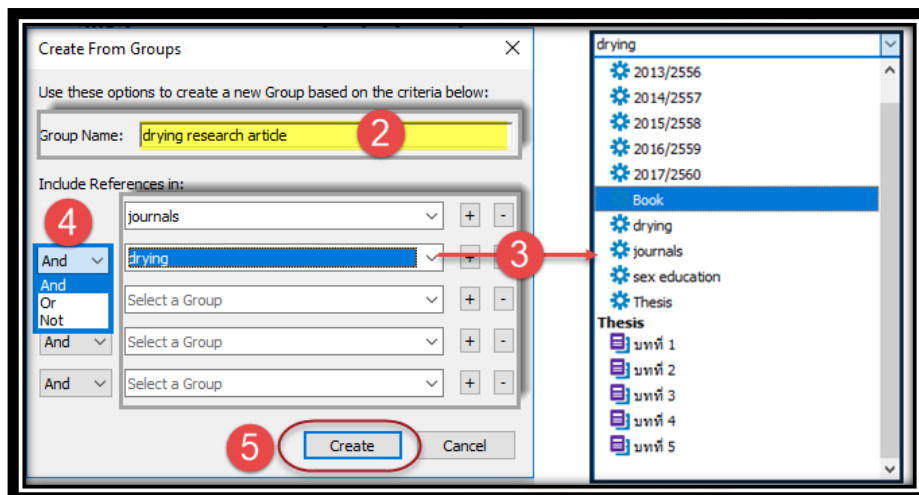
Create From Groups

Use these options to create a new Group based on the criteria below:

Group Name: drying research article

2

Include References in:

4

journals + -

And

drying + -

3

And
Or
Not

Select a Group + -

And

Select a Group + -

And

Select a Group + -

5

Create

Cancel

drying

2013/2556
2014/2557
2015/2558
2016/2559
2017/2560
Book
drying
journals
sex education
Thesis
Thesis
บทที่ 1
บทที่ 2
บทที่ 3
บทที่ 4
บทที่ 5